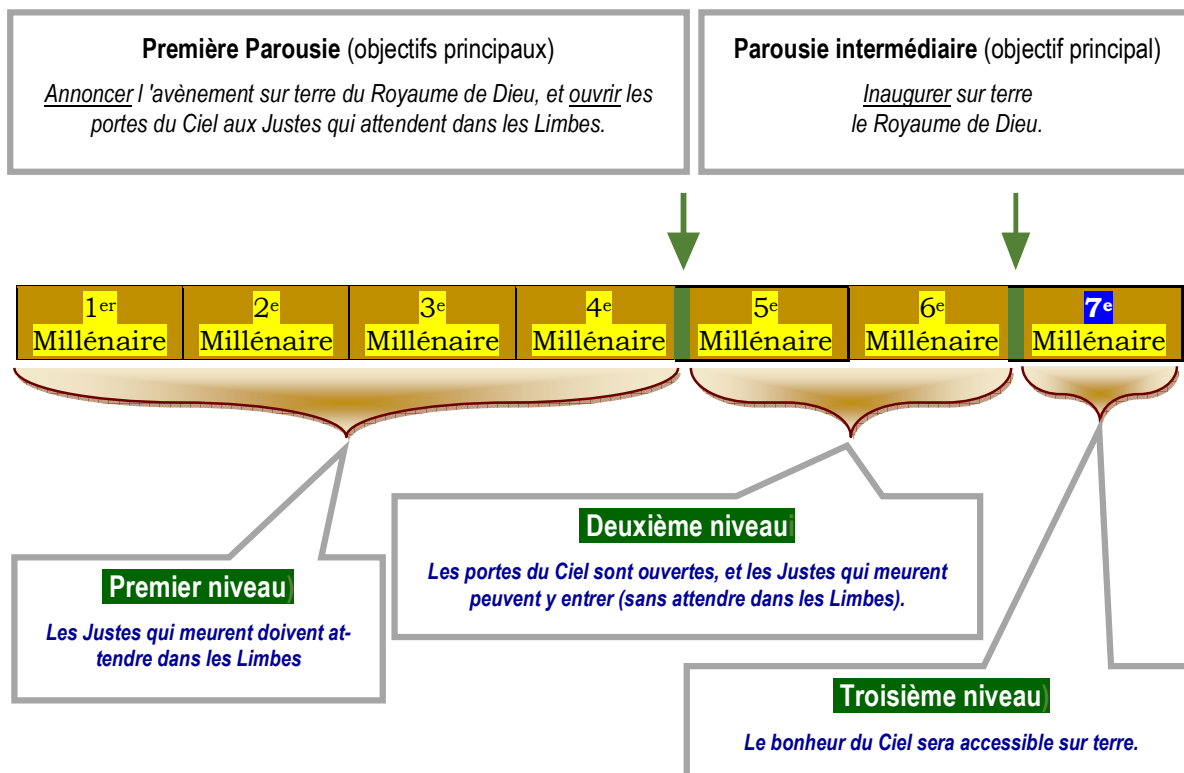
**Première Parousie** (objectifs principaux)

*Annoncer l 'avènement sur terre du Royaume de Dieu, et ouvrir les portes du Ciel aux Justes qui attendent dans les Limbes.*

**Parousie intermédiaire** (objectif principal)

*Inaugurer sur terre le Royaume de Dieu.*

| $1^{er}$ Millénaire | $2^{e}$ Millénaire | $3^{e}$ Millénaire | $4^{e}$ Millénaire | $5^{e}$ Millénaire | $6^{e}$ Millénaire | $7^{e}$ Millénaire |
|---|---|---|---|---|---|---|

**Deuxième niveau**

*Les portes du Ciel sont ouvertes, et les Justes qui meurent peuvent y entrer (sans attendre dans les Limbes).*

**Premier niveau**

*Les Justes qui meurent doivent attendre dans les Limbes*

**Troisième niveau**

*Le bonheur du Ciel sera accessible sur terre.*